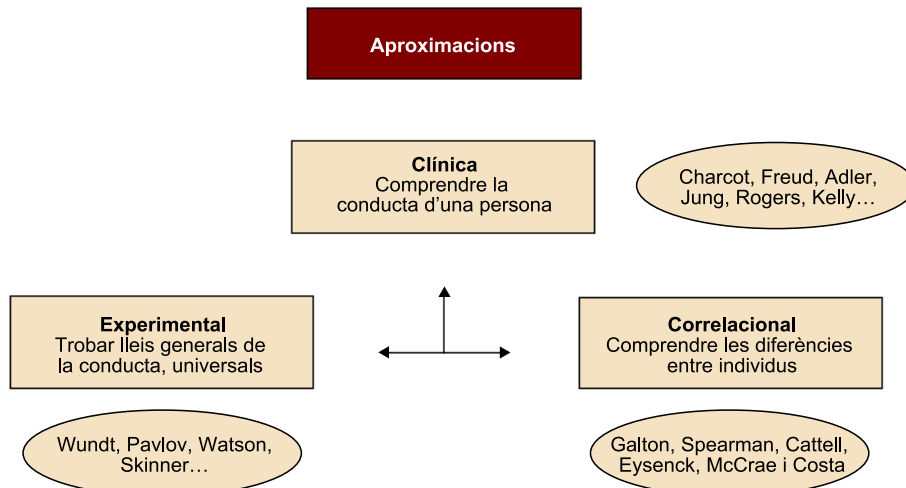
Aproximacions

Clínica
Comprendre la conducta d’una persona

Charcot, Freud, Adler, Jung, Rogers, Kelly…

Experimental
Trobar lleis generals de la conducta, universals

Correlacional
Comprendre les diferències entre individus

Wundt, Pavlov, Watson, Skinner…

Galton, Spearman, Cattell, Eysenck, McCrae i Costa